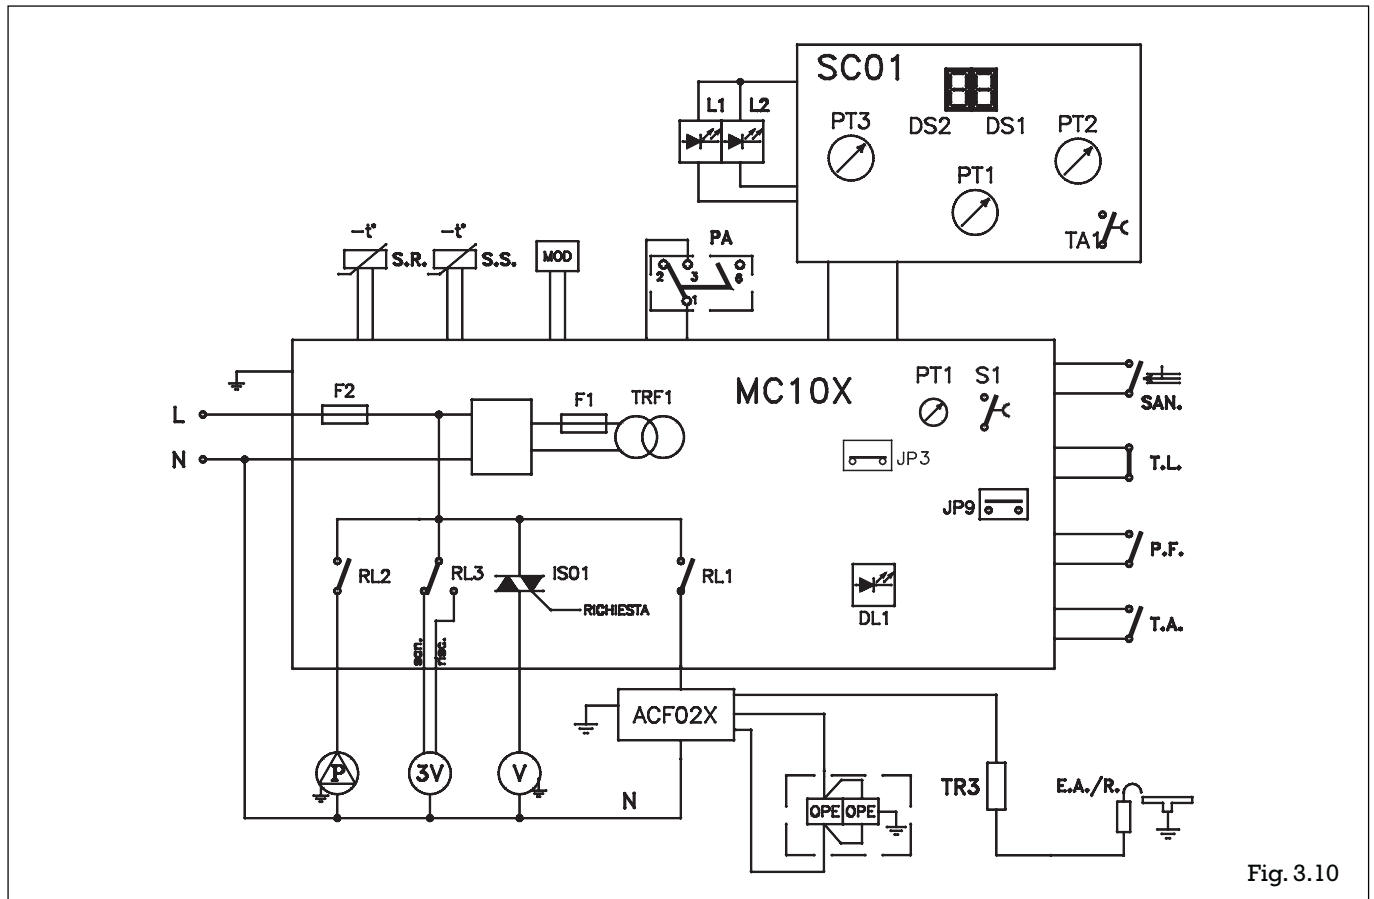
SC01
L1 L2
PT3 DS2 DS1 PT2
PT1
TA1
-t° S.R. -t° S.S. MOD PA
2 3 1 6
MC10X
PT1 S1
SAN.
L
N
F2 F1 TRF1
JP3
T.L.
JP9
P.F.
RL2 RL3 IS01 RL1
RICHIESTA
DL1
T.A.
san. risc.
ACF02X
P 3V V
N
OPE OPE
TR3
E.A./R.
Fig. 3.10